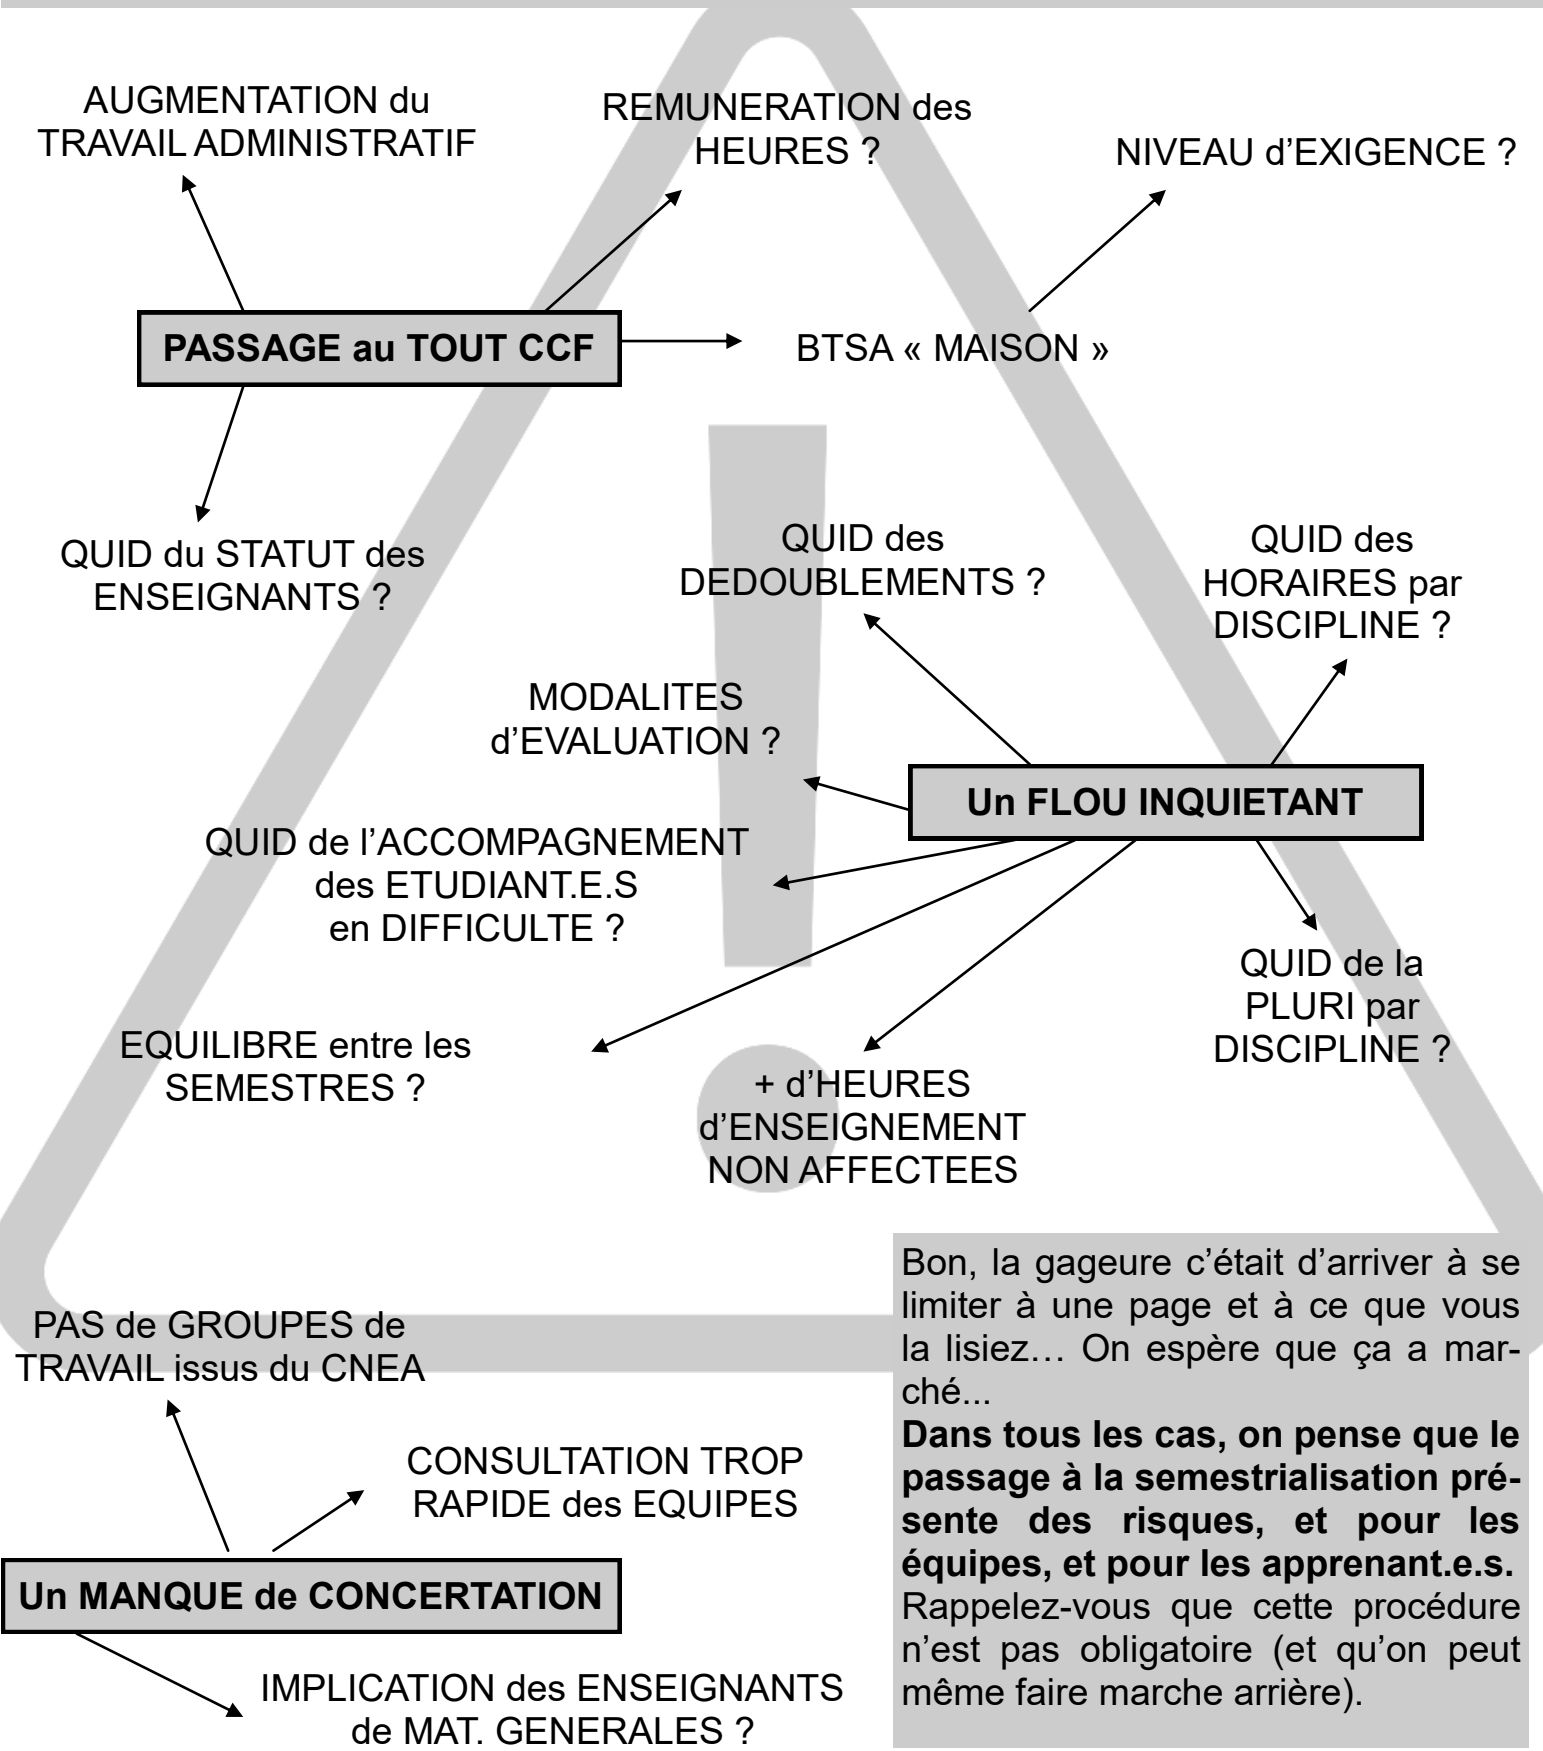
AUGMENTATION du TRAVAIL ADMINISTRATIF

REMUNERATION des HEURES ?

NIVEAU d'EXIGENCE ?

PASSAGE au TOUT CCF

BTSA « MAISON »

QUID du STATUT des ENSEIGNANTS ?

QUID des DEDOUBLEMENTS ?

QUID des HORAIRES par DISCIPLINE ?

MODALITES d'EVALUATION ?

Un FLOU INQUIETANT

QUID de l'ACCOMPAGNEMENT des ETUDIANT.E.S en DIFFICULTE ?

QUID de la PLURI par DISCIPLINE ?

EQUILIBRE entre les SEMESTRES ?

+ d'HEURES d'ENSEIGNEMENT NON AFFECTEES

PAS de GROUPES de TRAVAIL issus du CNEA

CONSULTATION TROP RAPIDE des EQUIPES

Un MANQUE de CONCERTATION

IMPLICATION des ENSEIGNANTS de MAT. GENERALES ?

Bon, la gageure c'était d'arriver à se limiter à une page et à ce que vous la lisiez… On espère que ça a marché...

**Dans tous les cas, on pense que le passage à la semestrialisation présente des risques, et pour les équipes, et pour les apprenant.e.s.** Rappelez-vous que cette procédure n'est pas obligatoire (et qu'on peut même faire marche arrière).